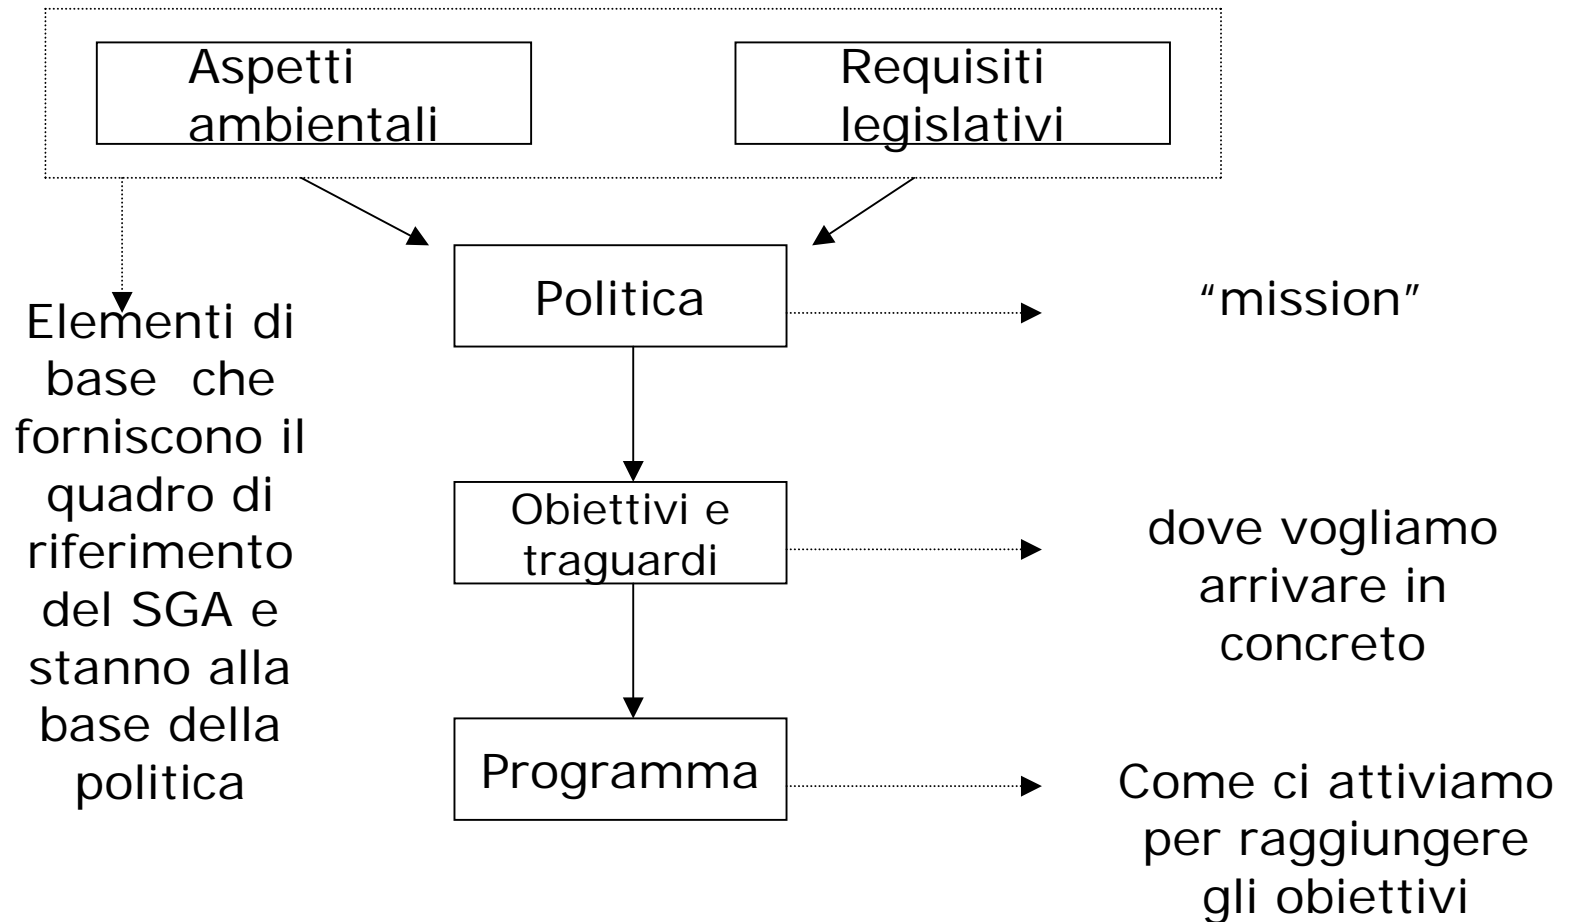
Aspetti ambientali

Requisiti legislativi

Elementi di base che forniscono il quadro di riferimento del SGA e stanno alla base della politica

Politica

"mission"

Obiettivi e traguardi

dove vogliamo arrivare in concreto

Programma

Come ci attiviamo per raggiungere gli obiettivi